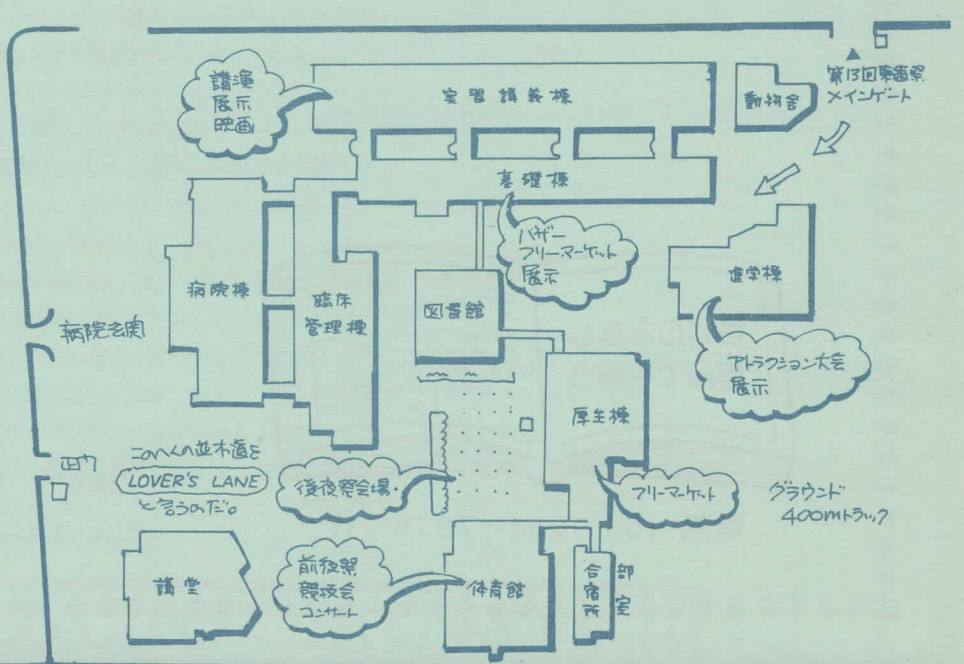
講演
展示
映画

実習講義棟

第13回東医祭
メインゲート

動物舎

基礎棟

バザー
フリーマーケット
展示

進学棟

病院棟

臨床
管理棟

図書館

病院玄関

アトラクション大会
展示

厚生棟

西門

このへんの並木道を
LOVER'S LANE
と言うのだ。

後夜祭会場

フリーマーケット

グラウンド
400mトラック

前夜祭
懇談会
コンサート

体育館

合宿所

部室

講堂